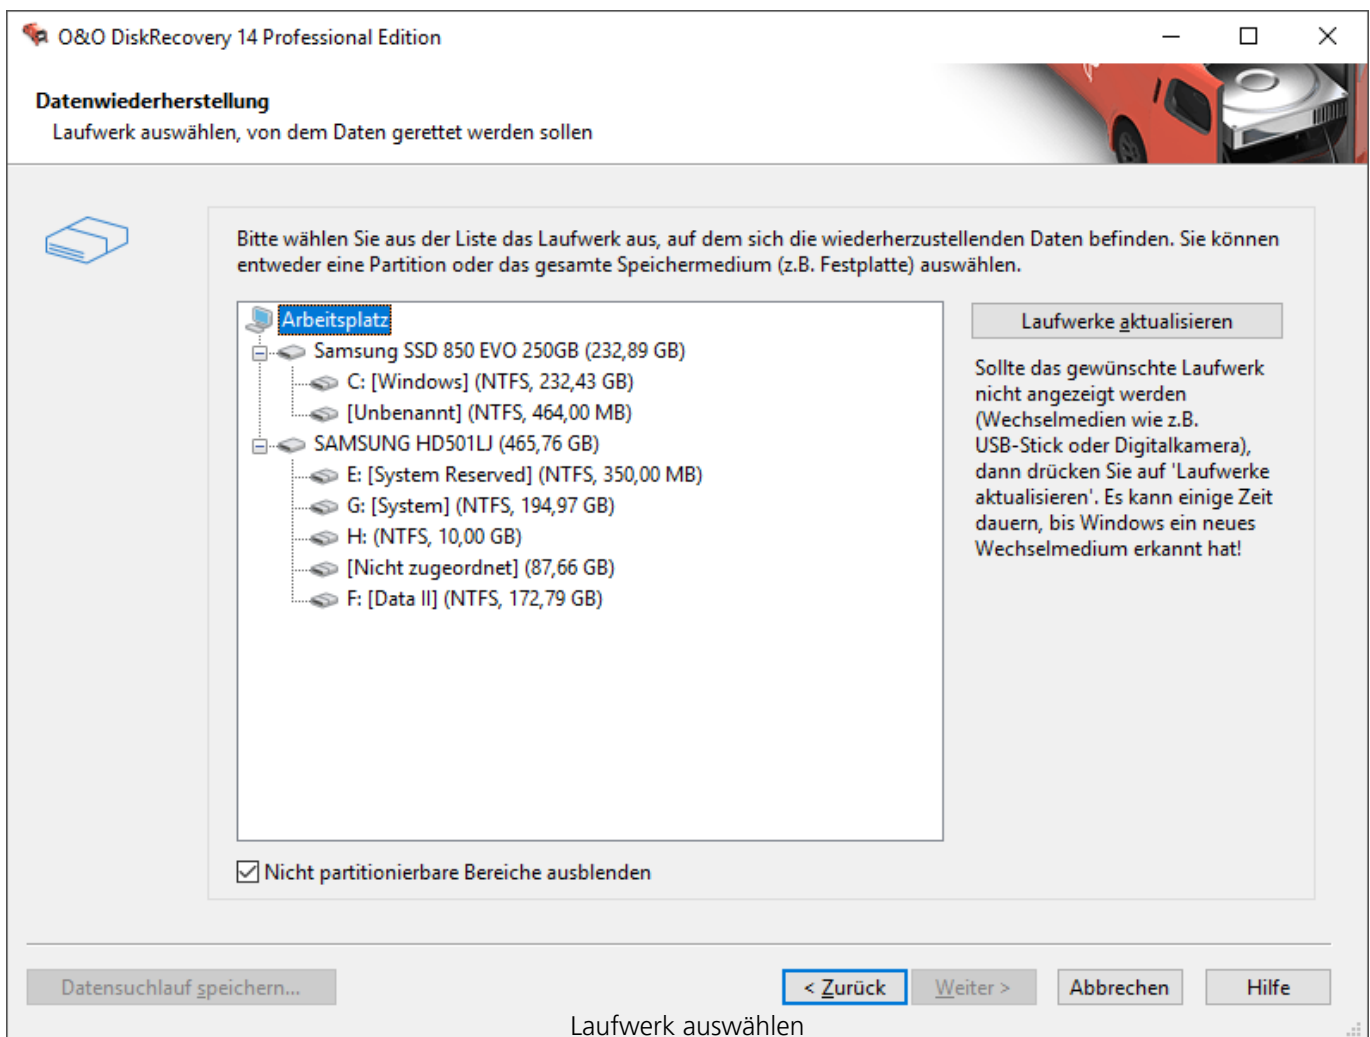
O&O DiskRecovery 14 Professional Edition

Datenwiederherstellung
Laufwerk auswählen, von dem Daten gerettet werden sollen

Bitte wählen Sie aus der Liste das Laufwerk aus, auf dem sich die wiederherzustellenden Daten befinden. Sie können entweder eine Partition oder das gesamte Speichermedium (z.B. Festplatte) auswählen.

Arbeitsplatz
Samsung SSD 850 EVO 250GB (232,89 GB)
C: [Windows] (NTFS, 232,43 GB)
[Unbenannt] (NTFS, 464,00 MB)
SAMSUNG HD501LJ (465,76 GB)
E: [System Reserved] (NTFS, 350,00 MB)
G: [System] (NTFS, 194,97 GB)
H: (NTFS, 10,00 GB)
[Nicht zugeordnet] (87,66 GB)
F: [Data II] (NTFS, 172,79 GB)

Laufwerke aktualisieren

Sollte das gewünschte Laufwerk nicht angezeigt werden (Wechselmedien wie z.B. USB-Stick oder Digitalkamera), dann drücken Sie auf 'Laufwerke aktualisieren'. Es kann einige Zeit dauern, bis Windows ein neues Wechselmedium erkannt hat!

Nicht partitionierbare Bereiche ausblenden

Datensuchlauf speichern...
< Zurück
Weiter >
Abbrechen
Hilfe

Laufwerk auswählen